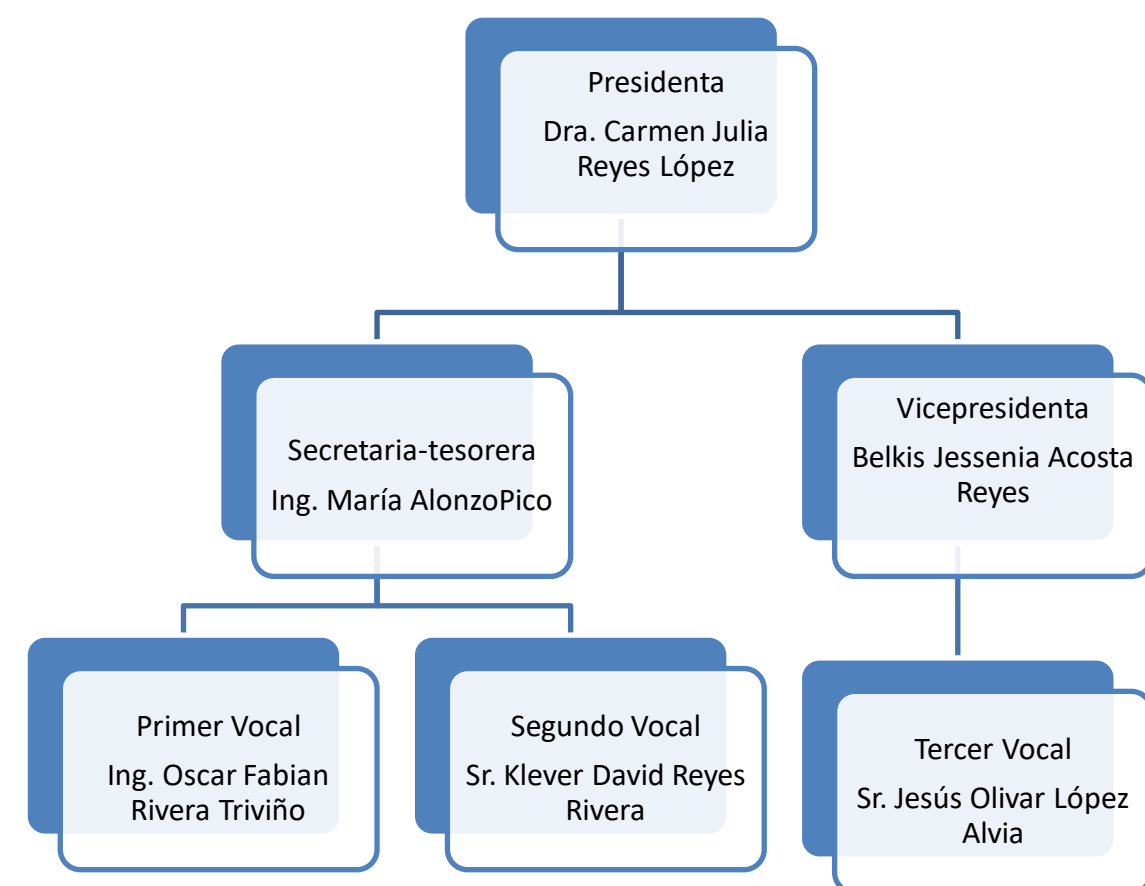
Presidenta
Dra. Carmen Julia Reyes López

Secretaria-tesorera
Ing. María AlonzoPico

Vicepresidenta
Belkis Jessenia Acosta Reyes

Primer Vocal
Ing. Oscar Fabian Rivera Triviño

Segundo Vocal
Sr. Klever David Reyes Rivera

Tercer Vocal
Sr. Jesús Olivar López Alvia